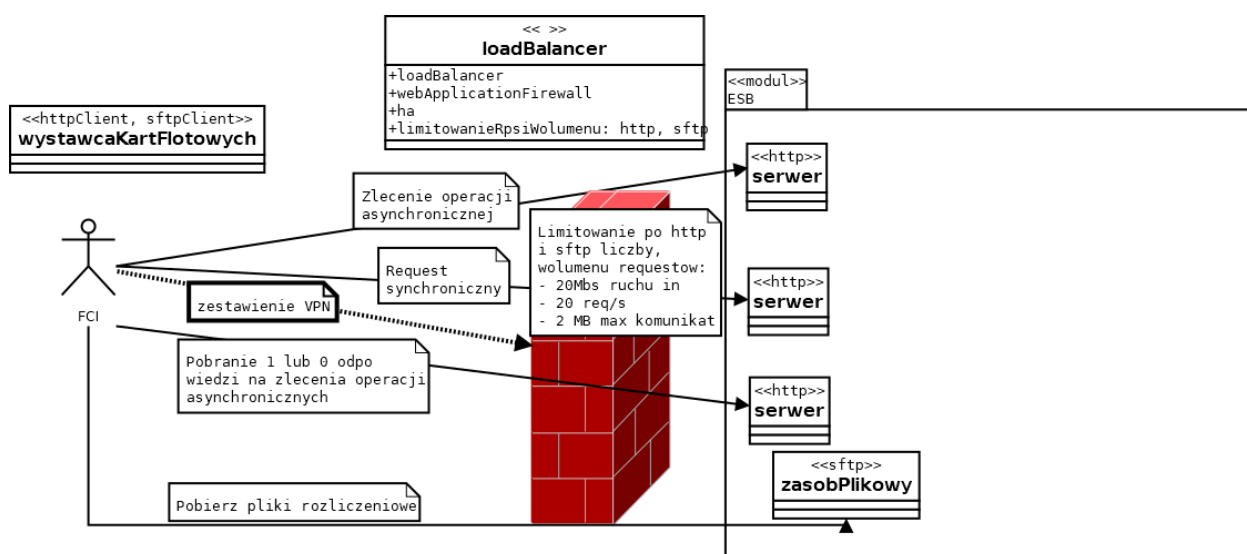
<< >>
loadBalancer

+loadBalancer
+webApplicationFirewall
+ha
+limitowanieRpsiWolumenu: http, sftp

<<modul>>
ESB

<<httpClient, sftpClient>>
wystawcaKartFlotowych

Zlecenie operacji asynchronicznej

<<http>>
serwer

Limitowanie po http i sftp liczby, wolumenu requestow:
- 20Mbs ruchu in
- 20 req/s
- 2 MB max komunikat

Request synchroniczny

<<http>>
serwer

zestawienie VPN

FCI

Pobranie 1 lub 0 odpowiedzi na zlecenia operacji asynchronicznych

<<http>>
serwer

<<sftp>>
zasobPlikowy

Pobierz pliki rozliczeniowe